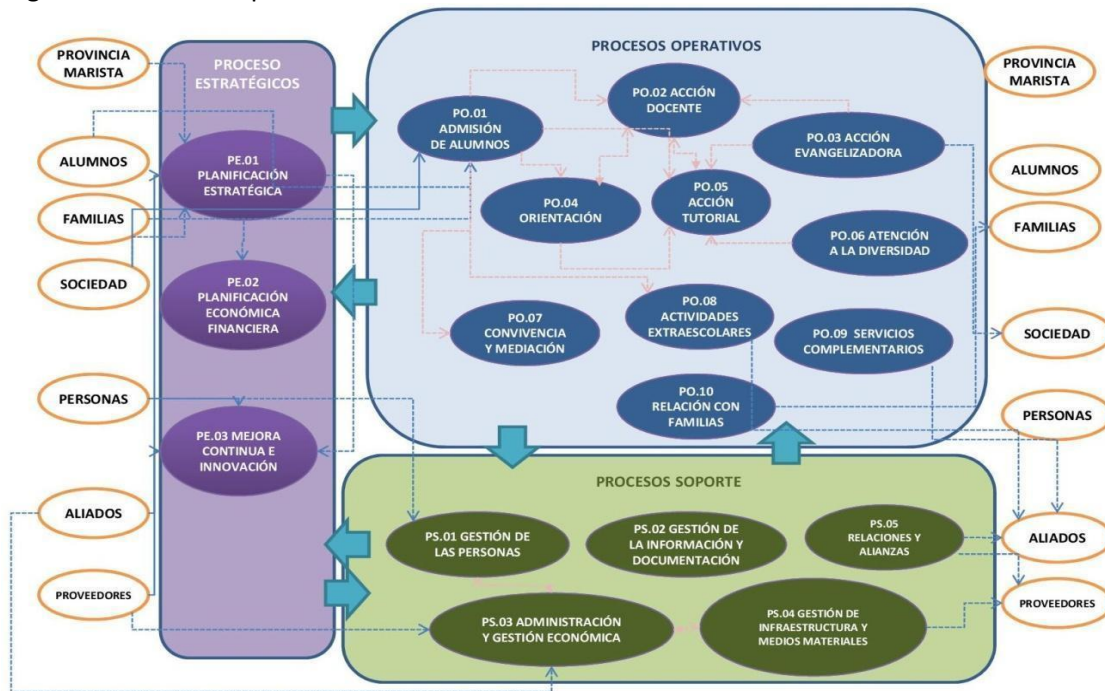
PROVINCIA MARISTA

ALUMNOS

FAMILIAS

SOCIEDAD

PERSONAS

ALIADOS

PROVEEDORES

PROCESO ESTRATÉGICOS

PE.01 PLANIFICACIÓN ESTRATÉGICA

PE.02 PLANIFICACIÓN ECONÓMICA FINANCIERA

PE.03 MEJORA CONTINUA E INNOVACIÓN

PROCESOS OPERATIVOS

PO.01 ADMISIÓN DE ALUMNOS

PO.02 ACCIÓN DOCENTE

PO.03 ACCIÓN EVANGELIZADORA

PO.04 ORIENTACIÓN

PO.05 ACCIÓN TUTORIAL

PO.06 ATENCIÓN A LA DIVERSIDAD

PO.07 CONVIVENCIA Y MEDIACIÓN

PO.08 ACTIVIDADES EXTRAESCOLARES

PO.09 SERVICIOS COMPLEMENTARIOS

PO.10 RELACIÓN CON FAMILIAS

PROCESOS SOPORTE

PS.01 GESTIÓN DE LAS PERSONAS

PS.02 GESTIÓN DE LA INFORMACIÓN Y DOCUMENTACIÓN

PS.05 RELACIONES Y ALIANZAS

PS.03 ADMINISTRACIÓN Y GESTIÓN ECONÓMICA

PS.04 GESTIÓN DE INFRAESTRUCTURA Y MEDIOS MATERIALES

PROVINCIA MARISTA

ALUMNOS

FAMILIAS

SOCIEDAD

PERSONAS

ALIADOS

PROVEEDORES